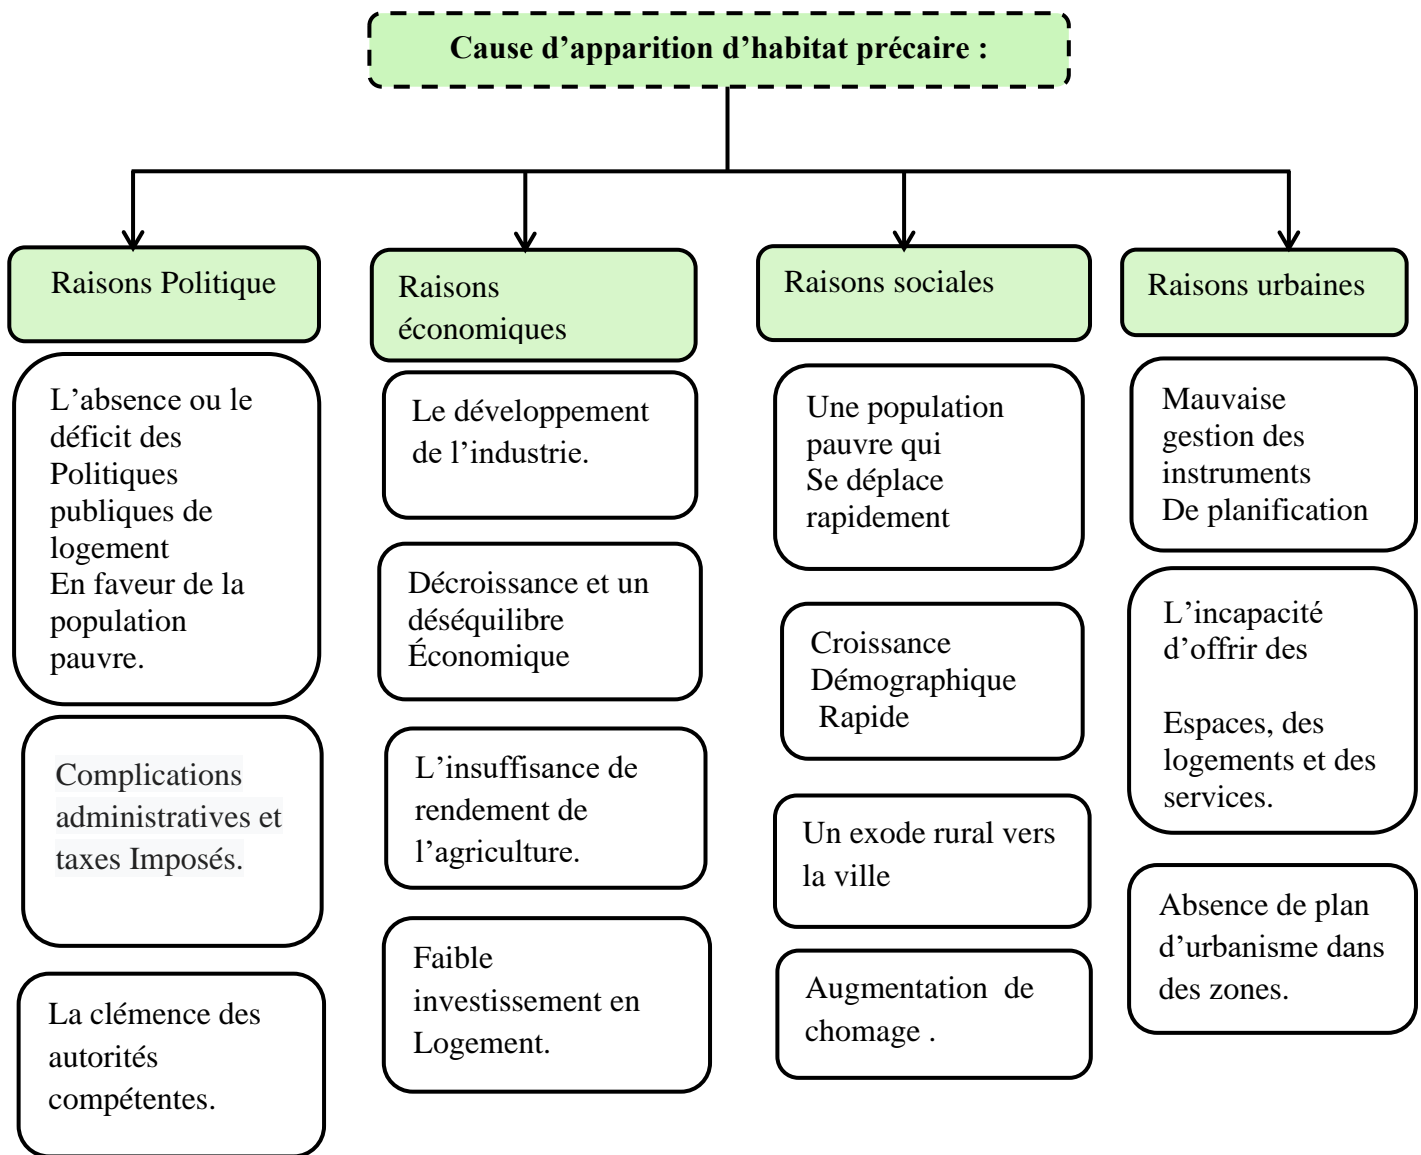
Cause d’apparition d’habitat précaire :

Raisons Politique

L’absence ou le déficit des Politiques publiques de logement En faveur de la population pauvre.

Complications administratives et taxes Imposés.

La clémence des autorités compétentes.

Raisons économiques

Le développement de l’industrie.

Décroissance et un déséquilibre Économique

L’insuffisance de rendement de l’agriculture.

Faible investissement en Logement.

Raisons sociales

Une population pauvre qui Se déplace rapidement

Croissance Démographique Rapide

Un exode rural vers la ville

Augmentation de chomage .

Raisons urbaines

Mauvaise gestion des instruments De planification

L’incapacité d’offrir des

Espaces, des logements et des services.

Absence de plan d’urbanisme dans des zones.